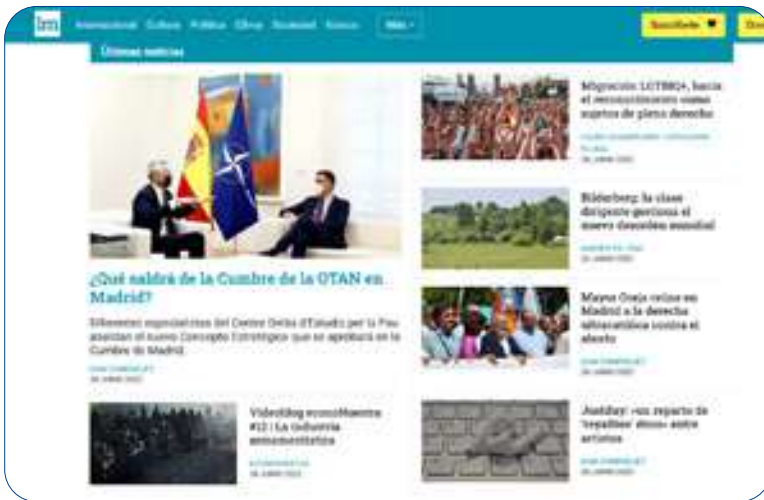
Internacional Cultura Política Otra Sociedad Sostenibilidad Más

Suscríbete

Últimas noticias

¿Qué saldrá de la Cumbre de la OTAN en Madrid?

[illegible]

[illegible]

Migración LGTBIQ+, hacia el reconocimiento como sujetos de pleno derecho

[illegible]

Bilderberg: la clase dirigente gestiona el nuevo desorden mundial

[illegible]

Mayor Oreja reúne en Madrid a la derecha ultracatólica contra el aborto

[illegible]

Videoblog economíaNuestra #12 | La industria armamentística

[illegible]

Juneteenth: «un reparto de 'repollos' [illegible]»

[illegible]